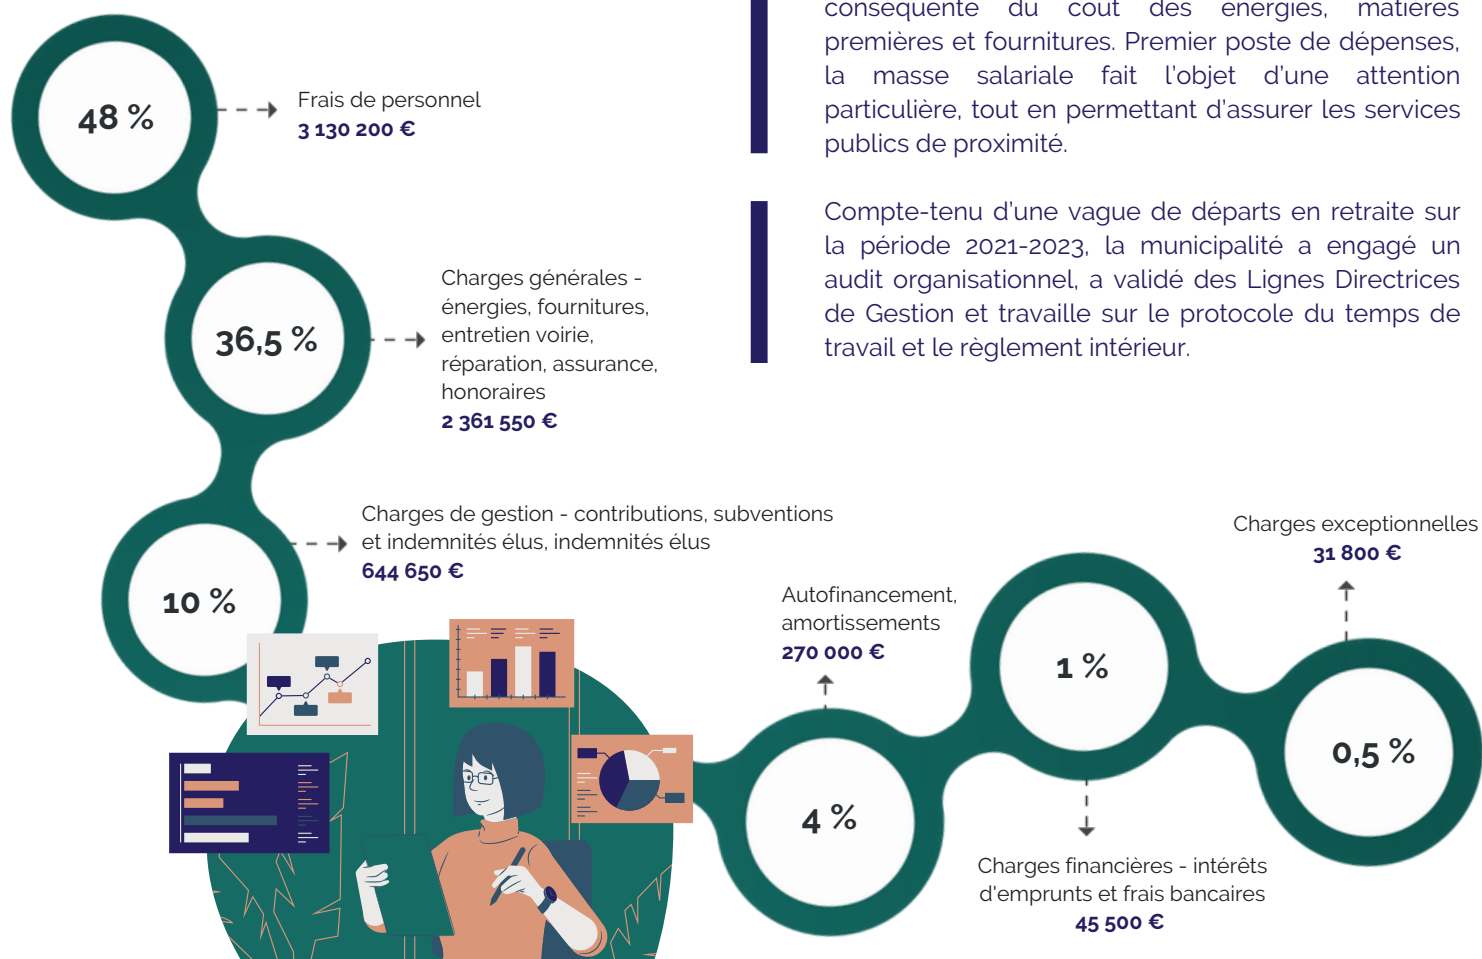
conséquente du coût des énergies, matières premières et fournitures. Premier poste de dépenses, la masse salariale fait l'objet d'une attention particulière, tout en permettant d'assurer les services publics de proximité.

Compte-tenu d'une vague de départs en retraite sur la période 2021-2023, la municipalité a engagé un audit organisationnel, a validé des Lignes Directrices de Gestion et travaille sur le protocole du temps de travail et le règlement intérieur.

48 %

Frais de personnel
3 130 200 €

36,5 %

Charges générales - énergies, fournitures, entretien voirie, réparation, assurance, honoraires
2 361 550 €

10 %

Charges de gestion - contributions, subventions et indemnités élus, indemnités élus
644 650 €

Autofinancement, amortissements
270 000 €

4 %

1 %

Charges financières - intérêts d'emprunts et frais bancaires
45 500 €

Charges exceptionnelles
31 800 €

0,5 %